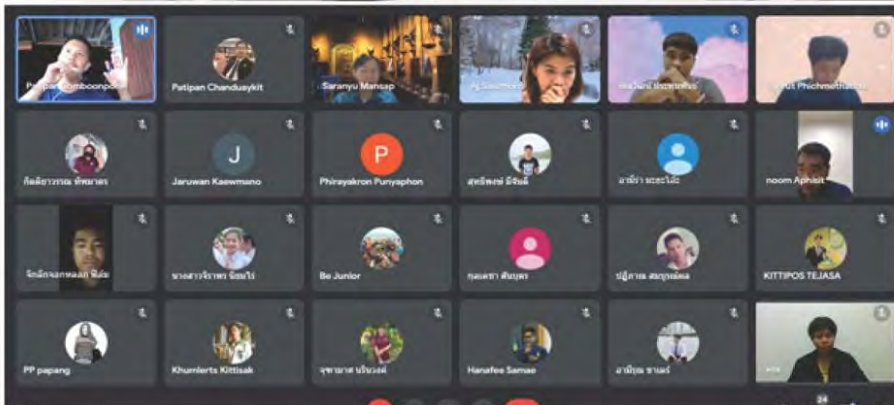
P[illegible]boonpo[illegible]

Patipan Chanduaykit

Saranyu Mansap

A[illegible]

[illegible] ประ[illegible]

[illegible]ut Phichmet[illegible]

กิตติยาวรรณ ทัพพาคา

J

Jaruwan Kaewmano

P

Phirayakron Punyaphon

สุทธิพงษ์ มีจันลี

อาลีรา มะยะโม๊ะ

noom Aphisit

จักรักษ์จงกษณ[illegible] พิมพ์

นางสาวจิราพร ชัยชโร

Be Junior

กุลเพชรา พันบุตรา

ปฏิภาณ สมบูรณ์ผล

KITTIPOS TEJASA

PP papang

Khumlerts Kittisak

จุฑามาศ ปรีนวงค์

Hanafee Samae

อามีรุล ยาแลร์

24